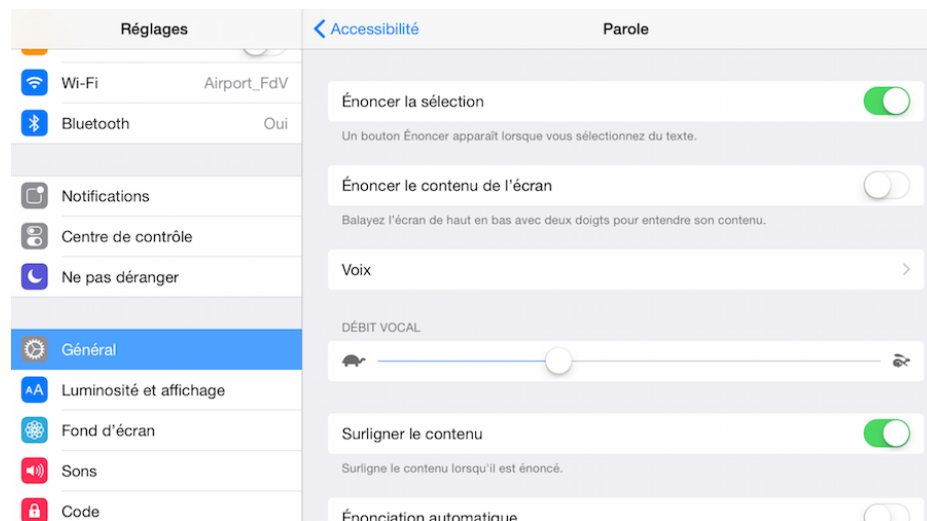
Réglages

Wi-Fi Airport_FdV

Bluetooth Oui

Notifications

Centre de contrôle

Ne pas déranger

Général

Luminosité et affichage

Fond d'écran

Sons

Code

Accessibilité

Parole

Énoncer la sélection

Un bouton Énoncer apparaît lorsque vous sélectionnez du texte.

Énoncer le contenu de l'écran

Balayez l'écran de haut en bas avec deux doigts pour entendre son contenu.

Voix

DÉBIT VOCAL

Surligner le contenu

Surligne le contenu lorsqu'il est énoncé.

Énonciation automatique